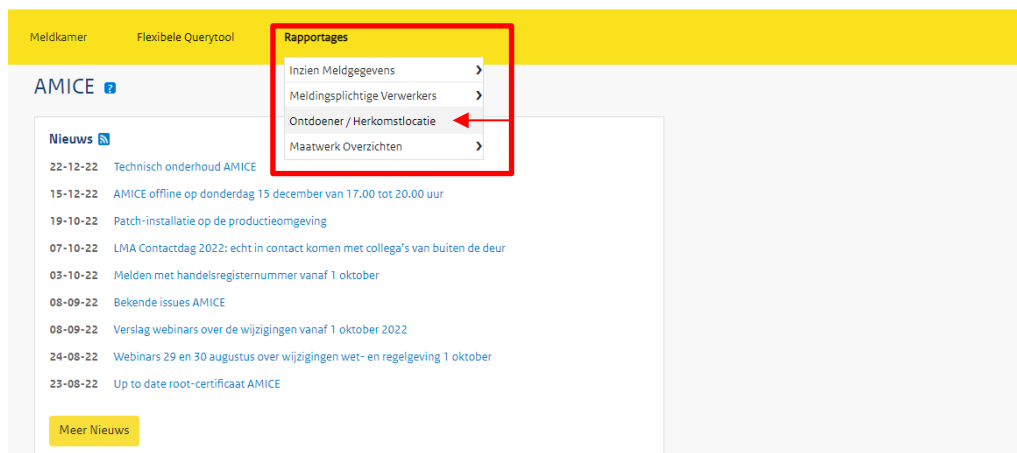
Meldkamer Flexibele Querytool Rapportages

Inzien Meldgegevens
Meldingsplichtige Verwerkers
Ontdoener / Herkomstlocatie
Maatwerk Overzichten

AMICE ?

Nieuws

22-12-22 Technisch onderhoud AMICE
15-12-22 AMICE offline op donderdag 15 december van 17.00 tot 20.00 uur
19-10-22 Patch-installatie op de productieomgeving
07-10-22 LMA Contactdag 2022: echt in contact komen met collega's van buiten de deur
03-10-22 Melden met handelsregisternummer vanaf 1 oktober
08-09-22 Bekende issues AMICE
08-09-22 Verslag webinars over de wijzigingen vanaf 1 oktober 2022
24-08-22 Webinars 29 en 30 augustus over wijzigingen wet- en regelgeving 1 oktober
23-08-22 Up to date root-certificaat AMICE

Meer Nieuws